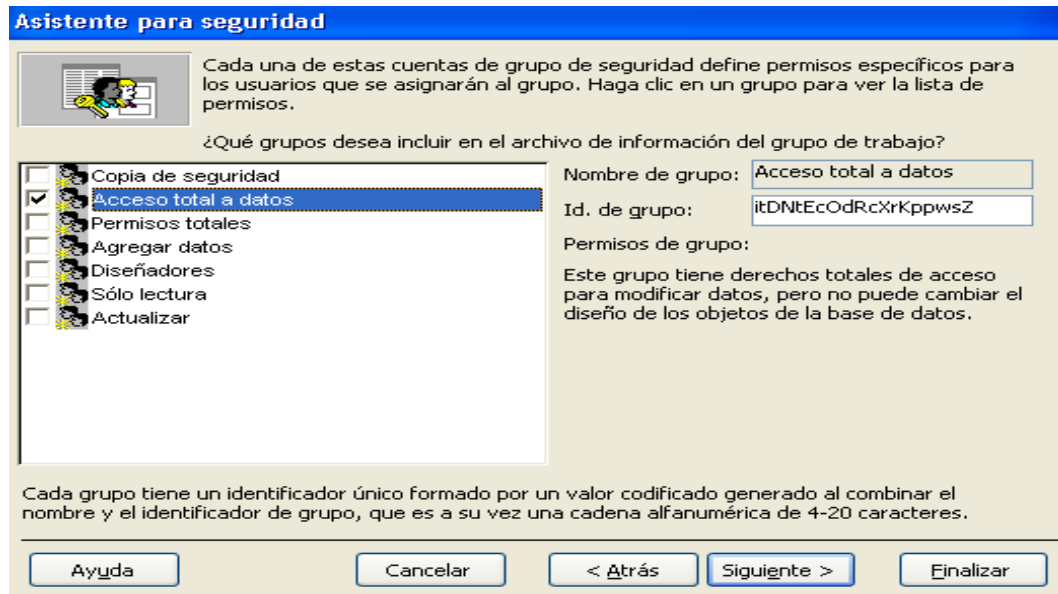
Asistente para seguridad

Cada una de estas cuentas de grupo de seguridad define permisos específicos para los usuarios que se asignarán al grupo. Haga clic en un grupo para ver la lista de permisos.

¿Qué grupos desea incluir en el archivo de información del grupo de trabajo?

Copia de seguridad
Acceso total a datos
Permisos totales
Agregar datos
Diseñadores
Sólo lectura
Actualizar

Nombre de grupo: Acceso total a datos

Id. de grupo: itDNtEcOdRcXrKppwsZ

Permisos de grupo:

Este grupo tiene derechos totales de acceso para modificar datos, pero no puede cambiar el diseño de los objetos de la base de datos.

Cada grupo tiene un identificador único formado por un valor codificado generado al combinar el nombre y el identificador de grupo, que es a su vez una cadena alfanumérica de 4-20 caracteres.

Ayuda | Cancelar | < Atrás | Siguiente > | Finalizar